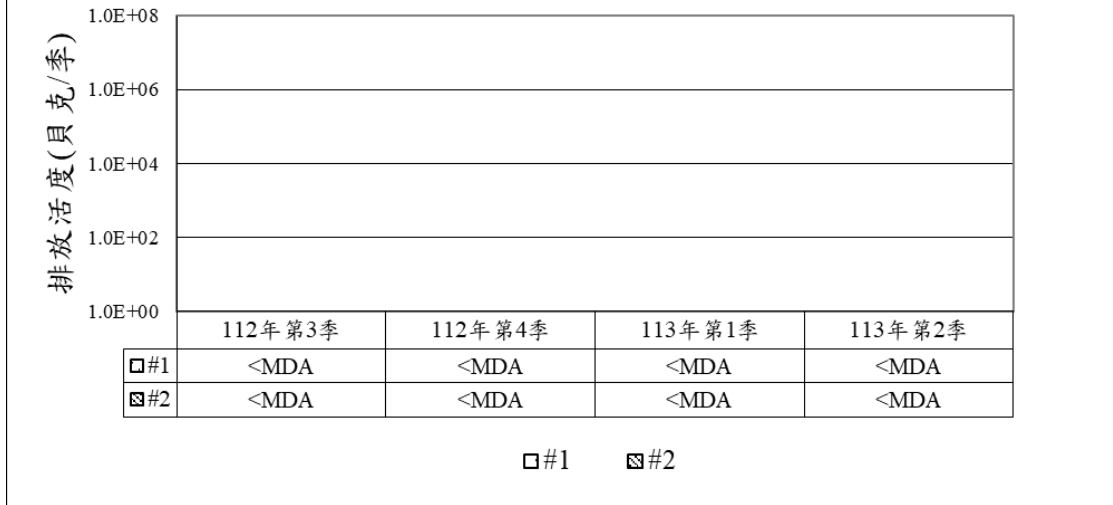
排放活度(貝克/季)

1.0E+08
1.0E+06
1.0E+04
1.0E+02
1.0E+00

|  | 112年第3季 | 112年第4季 | 113年第1季 | 113年第2季 |
|---|---|---|---|---|
| #1 | <MDA | <MDA | <MDA | <MDA |
| #2 | <MDA | <MDA | <MDA | <MDA |

#1 #2